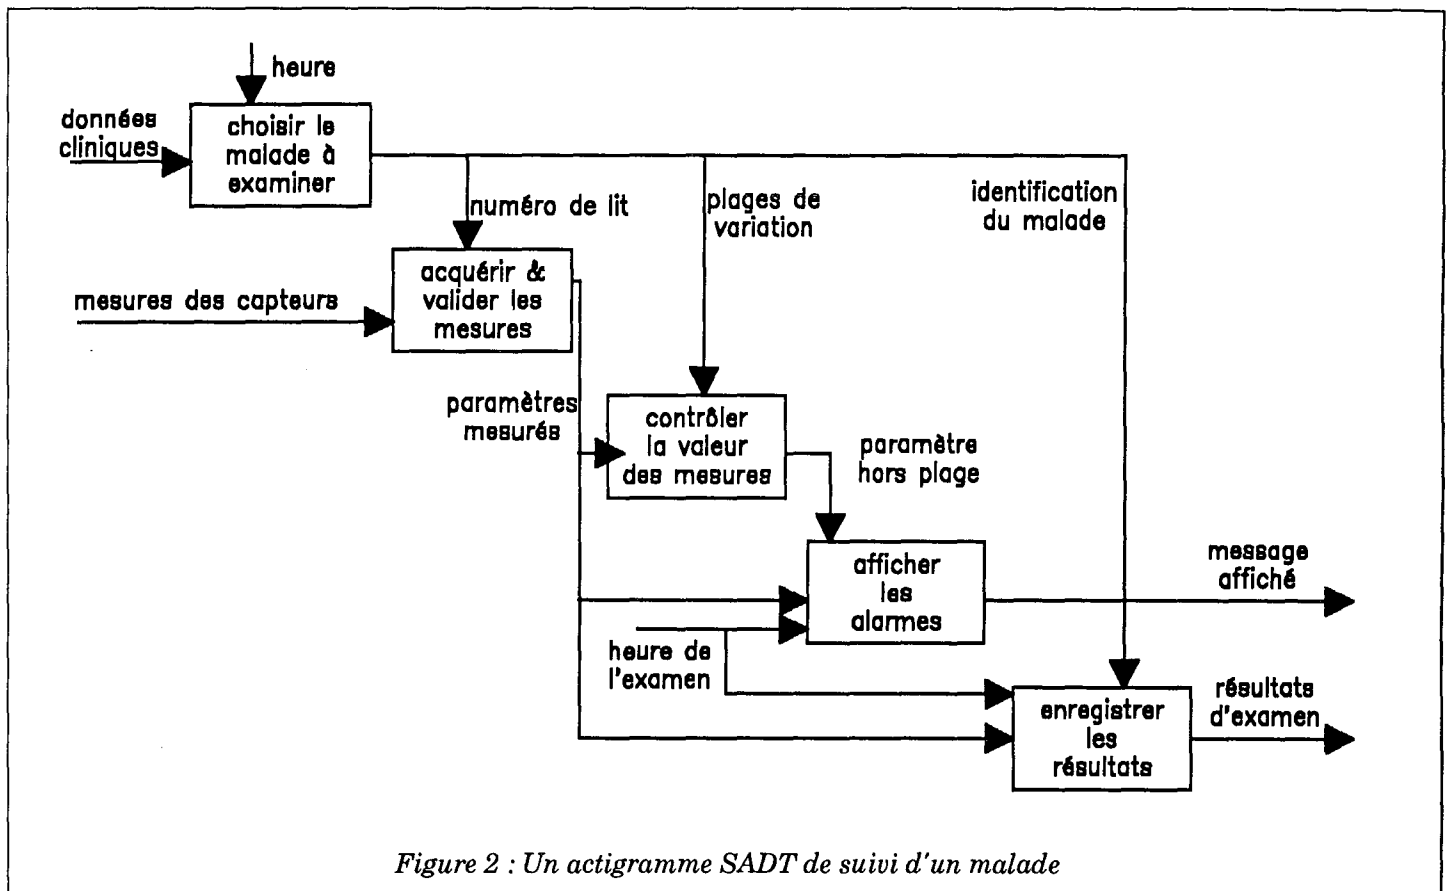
heure

données cliniques

choisir le malade à examiner

numéro de lit

plages de variation

identification du malade

mesures des capteurs

acquérir & valider les mesures

paramètres mesurés

contrôler la valeur des mesures

paramètre hors plage

afficher les alarmes

message affiché

heure de l'examen

enregistrer les résultats

résultats d'examen

Figure 2 : Un actigramme SADT de suivi d'un malade